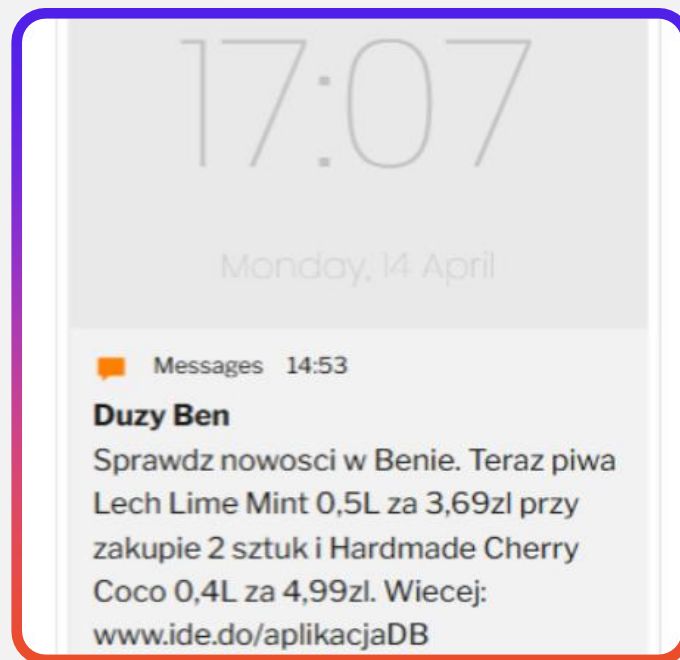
17:07

Monday, 14 April

Messages 14:53

Duzy Ben

Sprawdz nowosci w Benie. Teraz piwa Lech Lime Mint 0,5L za 3,69zl przy zakupie 2 sztuk i Hardmade Cherry Coco 0,4L za 4,99zl. Wiecej: www.ide.do/aplikacjaDB